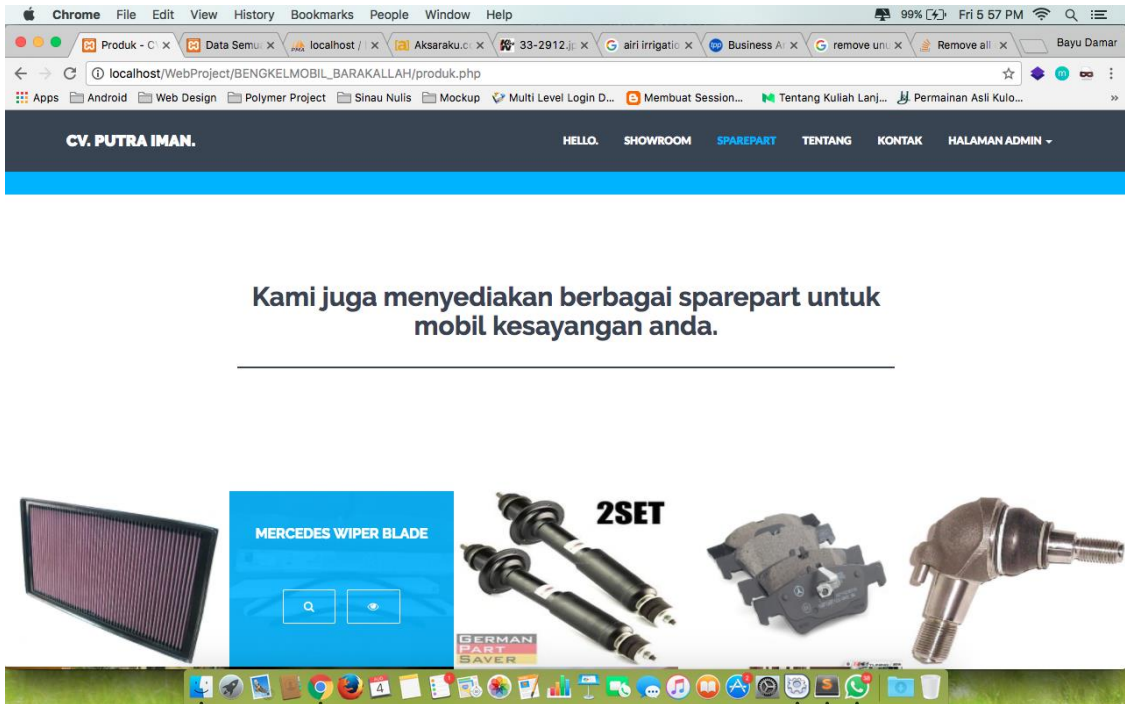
Chrome File Edit View History Bookmarks People Window Help
99% Fri 5 57 PM

Produk - C ×
Data Semu ×
localhost / ×
Aksaraku.c ×
33-2912.j ×
airi irrigatio ×
Business A ×
remove unu ×
Remove all ×
Bayu Damar

localhost/WebProject/BENGKELMOBIL_BARAKALLAH/produk.php

Apps
Android
Web Design
Polymer Project
Sinau Nulis
Mockup
Multi Level Login D...
Membuat Session...
Tentang Kuliah Lanj...
Permainan Asli Kulo...

CV. PUTRA IMAN.
HELLO.
SHOWROOM
SPAREPART
TENTANG
KONTAK
HALAMAN ADMIN

Kami juga menyediakan berbagai sparepart untuk mobil kesayangan anda.

MERCEDES WIPER BLADE

2SET
GERMAN PART SAVER